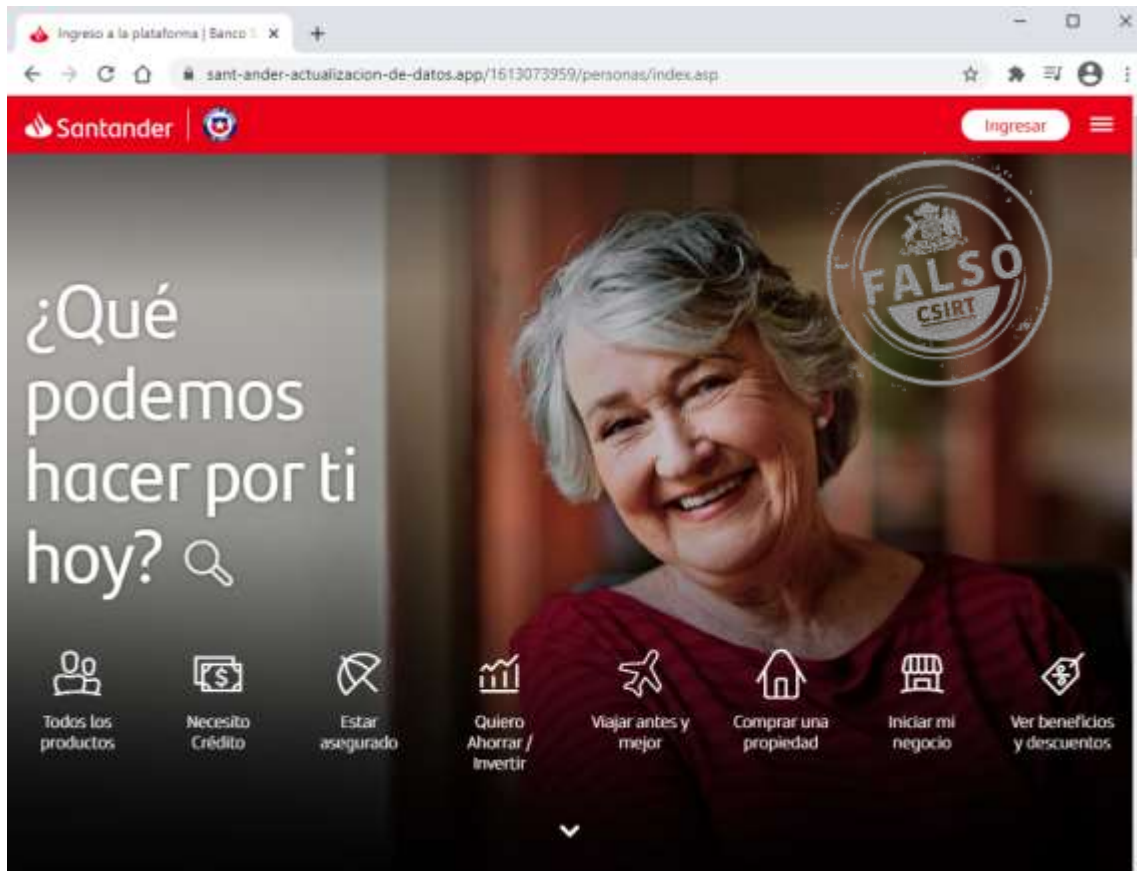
Ingreso a la plataforma | Banco S

sant-ander-actualizacion-de-datos.app/1613073959/personas/index.asp

Santander

Ingresar

FALSO
CSIRT

¿Qué podemos hacer por ti hoy?

Todos los productos

Necesito Crédito

Estar asegurado

Quiero Ahorrar / Invertir

Viajar antes y mejor

Comprar una propiedad

Iniciar mi negocio

Ver beneficios y descuentos